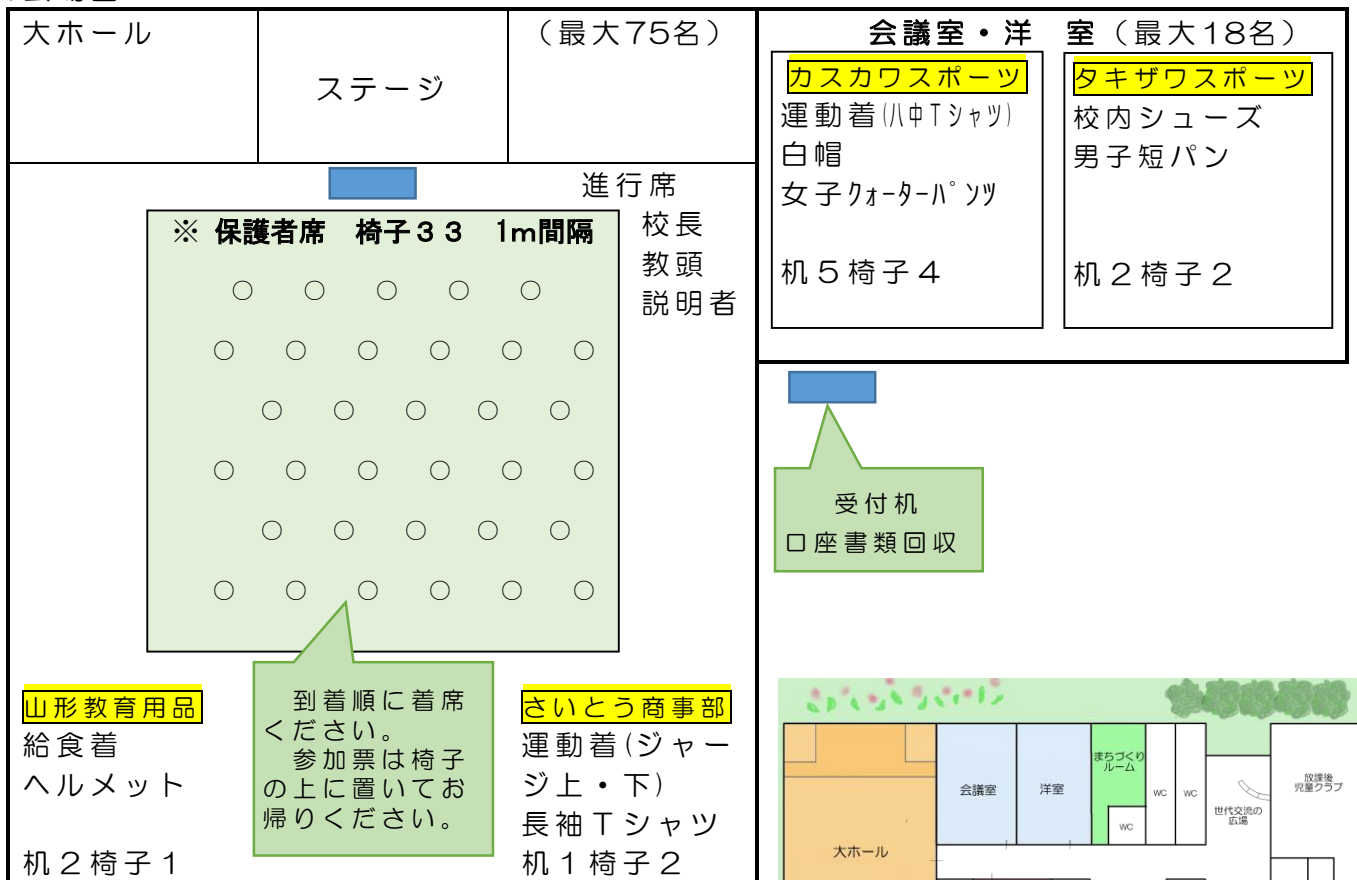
大ホール

ステージ

（最大75名）

進行席

※ 保護者席　椅子３３　1m間隔

校長
教頭
説明者

○ ○ ○ ○ ○
○ ○ ○ ○ ○ ○
○ ○ ○ ○ ○
○ ○ ○ ○ ○ ○
○ ○ ○ ○ ○
○ ○ ○ ○ ○ ○

山形教育用品
給食着
ヘルメット

机２椅子１

到着順に着席ください。
参加票は椅子の上に置いてお帰りください。

さいとう商事部
運動着(ジャージ上・下)
長袖Tシャツ
机１椅子２

会議室・洋　室（最大18名）

カスカワスポーツ
運動着(ハ中Tｼｬﾂ)
白帽
女子ｸｫｰﾀｰﾊﾟﾝﾂ

机５椅子４

タキザワスポーツ
校内シューズ
男子短パン

机２椅子２

受付机
口座書類回収

会議室
洋室
まちづくりルーム
WC
WC
WC
世代交流の広場
放課後児童クラブ
大ホール